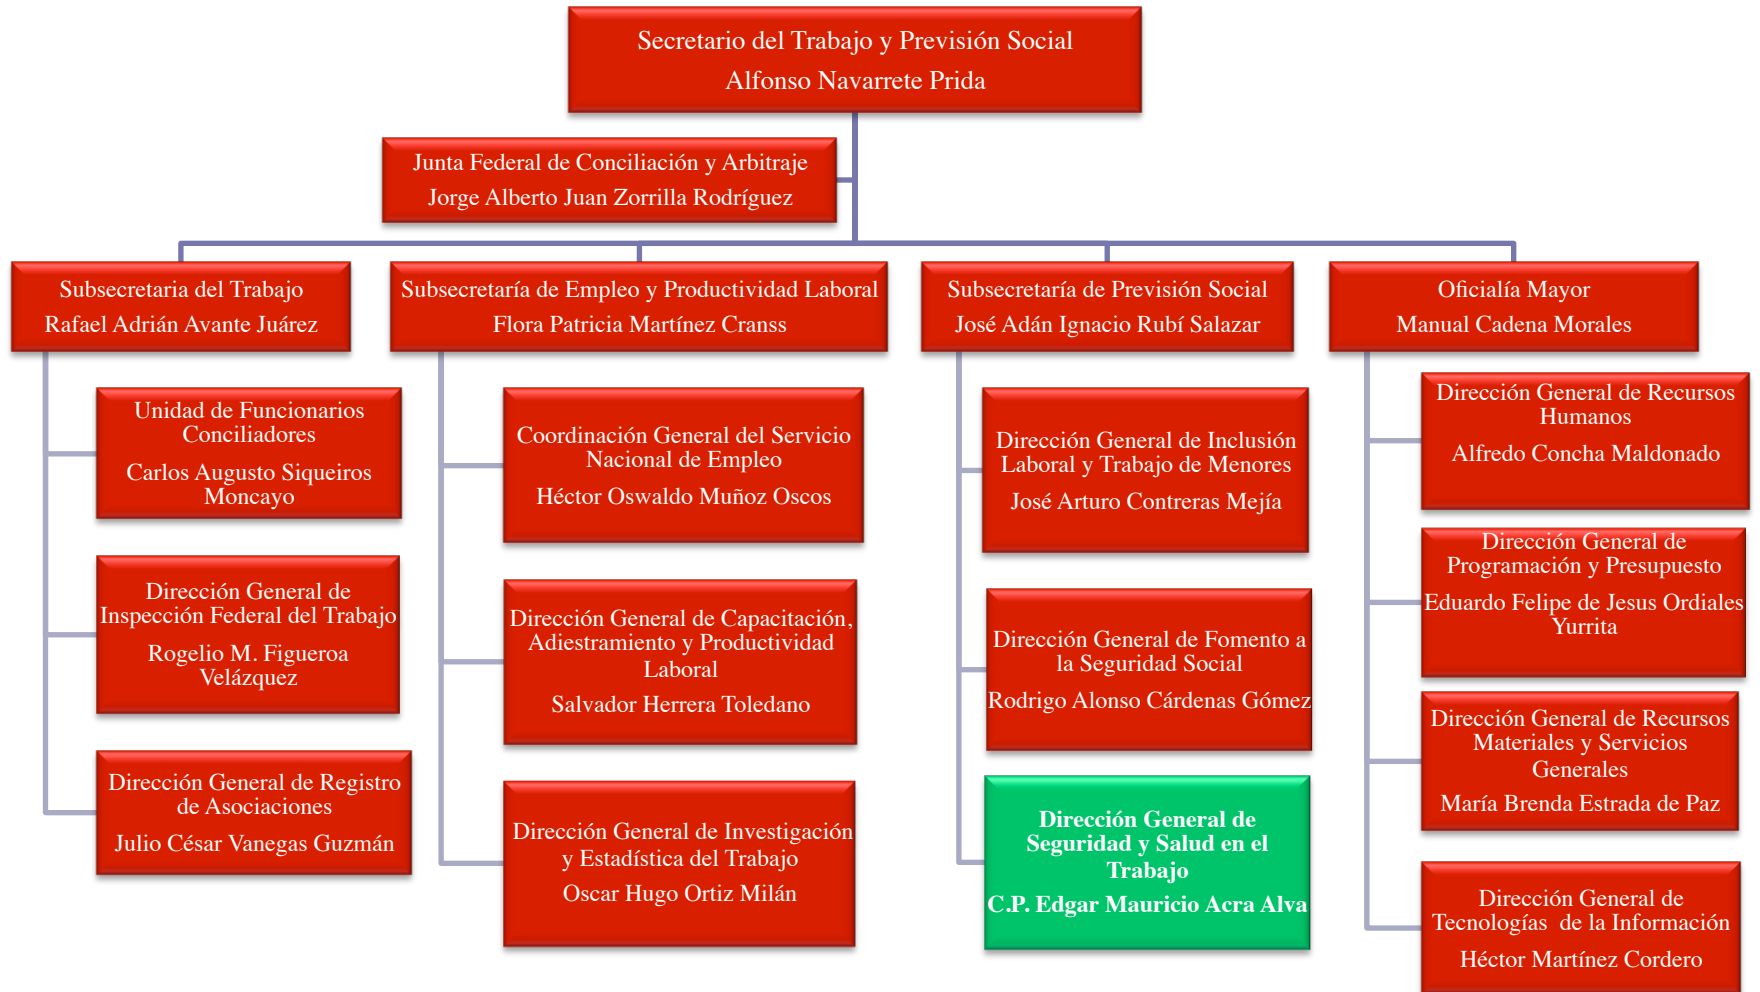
Secretario del Trabajo y Previsión Social
Alfonso Navarrete Prida

Junta Federal de Conciliación y Arbitraje
Jorge Alberto Juan Zorrilla Rodríguez

Subsecretaria del Trabajo
Rafael Adrián Avante Juárez

Unidad de Funcionarios Conciliadores
Carlos Augusto Siqueiros Moncayo

Dirección General de Inspección Federal del Trabajo
Rogelio M. Figueroa Velázquez

Dirección General de Registro de Asociaciones
Julio César Vanegas Guzmán

Subsecretaría de Empleo y Productividad Laboral
Flora Patricia Martínez Cranss

Coordinación General del Servicio Nacional de Empleo
Héctor Oswaldo Muñoz Oscos

Dirección General de Capacitación, Adiestramiento y Productividad Laboral
Salvador Herrera Toledano

Dirección General de Investigación y Estadística del Trabajo
Oscar Hugo Ortiz Milán

Subsecretaría de Previsión Social
José Adán Ignacio Rubí Salazar

Dirección General de Inclusión Laboral y Trabajo de Menores
José Arturo Contreras Mejía

Dirección General de Fomento a la Seguridad Social
Rodrigo Alonso Cárdenas Gómez

Dirección General de Seguridad y Salud en el Trabajo
C.P. Edgar Mauricio Acra Alva

Oficialía Mayor
Manual Cadena Morales

Dirección General de Recursos Humanos
Alfredo Concha Maldonado

Dirección General de Programación y Presupuesto
Eduardo Felipe de Jesus Ordiales Yurrita

Dirección General de Recursos Materiales y Servicios Generales
María Brenda Estrada de Paz

Dirección General de Tecnologías de la Información
Héctor Martínez Cordero